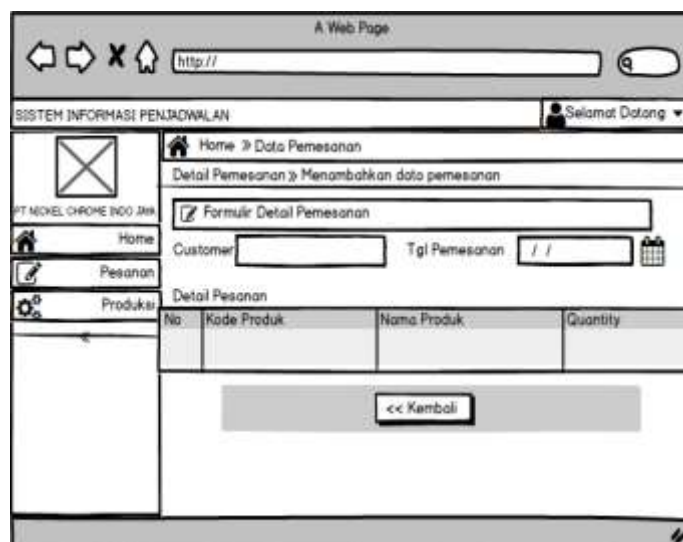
A Web Page

http://

SISTEM INFORMASI PENJADWALAN

Selamat Datang

PT NICKEL CHROME INDO JAYA

Home

Pesanan

Produksi

Home » Data Pemesanan

Detail Pemesanan » Menambahkan data pemesanan

Formulir Detail Pemesanan

Customer

Tgl Pemesanan / /

Detail Pesanan

| No | Kode Produk | Nama Produk | Quantity |
|---|---|---|---|
| | | | |

<< Kembali